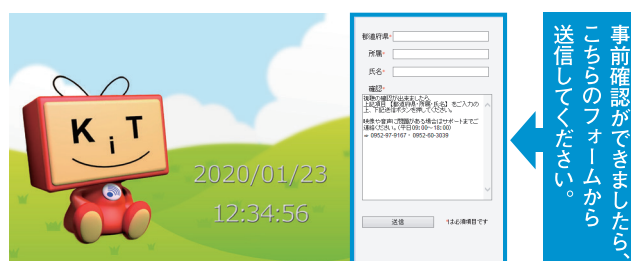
KiT

2020/01/23
12:34:56

都道府県*
所属*
氏名*
確認*
接続の確認ができましたら、上記項目【都道府県・所属・氏名】をご入力の上、下記送信ボタンを押してください。

映像や音声に問題がある場合はサポートまでご連絡ください（平日09:00～18:00）
☎ 0952-97-9167 ・ 0952-60-3039

送信
*は必須項目です

事前確認ができましたら、こちらのフォームから送信してください。